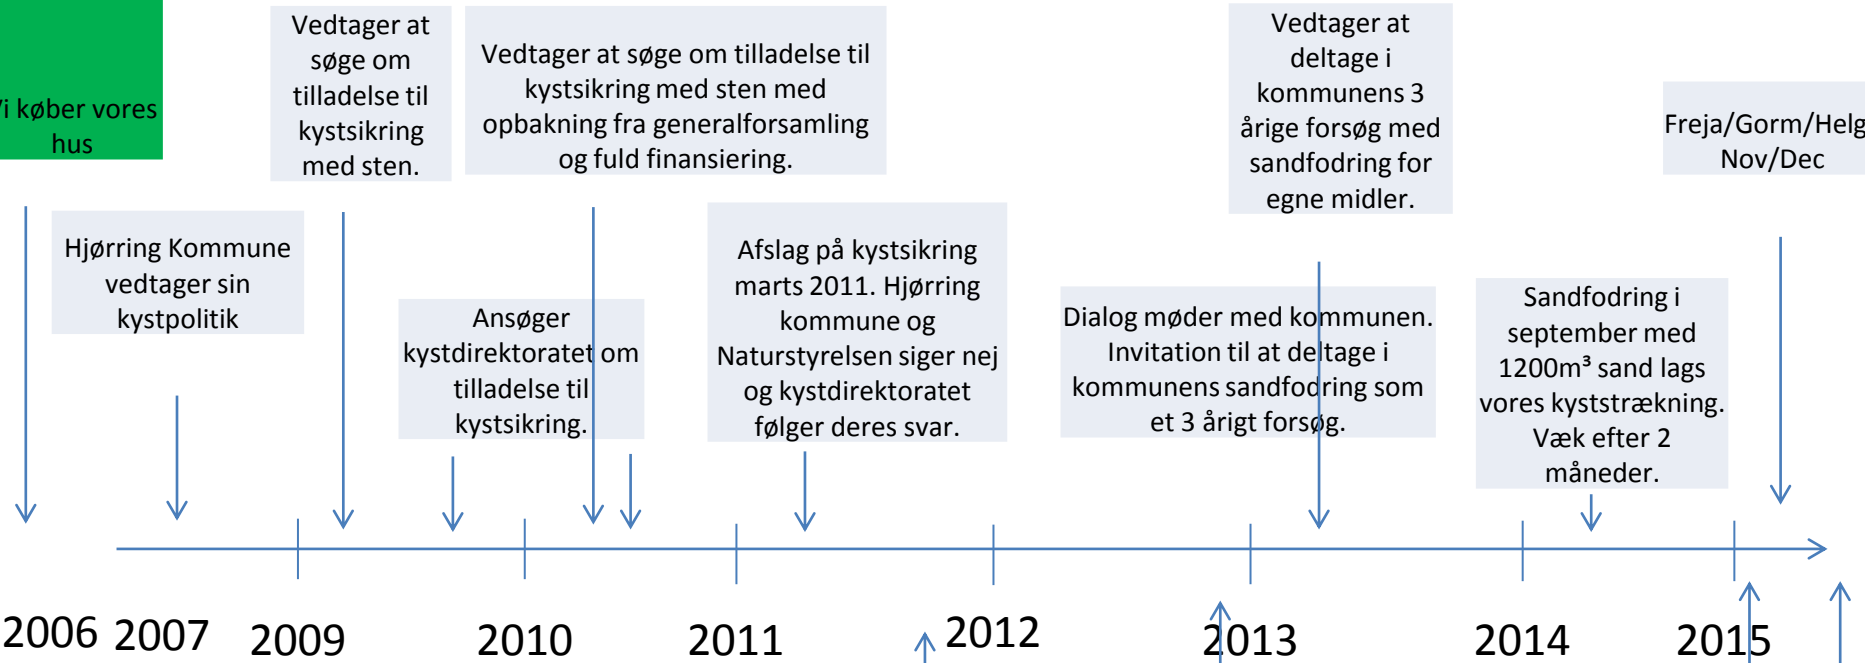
i køber vores hus

Vedtager at søge om tilladelse til kystsikring med sten.

Vedtager at søge om tilladelse til kystsikring med sten med opbakning fra generalforsamling og fuld finansiering.

Vedtager at deltage i kommunens 3 årige forsøg med sandfodring for egne midler.

Freja/Gorm/Helg Nov/Dec

Hjørring Kommune vedtager sin kystpolitik

Ansøger kystdirektoratet om tilladelse til kystsikring.

Afslag på kystsikring marts 2011. Hjørring kommune og Naturstyrelsen siger nej og kystdirektoratet følger deres svar.

Dialog møder med kommunen. Invitation til at deltage i kommunens sandfodring som et 3 årigt forsøg.

Sandfodring i september med 1200m³ sand lags vores kyststrækning. Væk efter 2 måneder.

2006 2007 2009 2010 2011 2012 2013 2014 2015